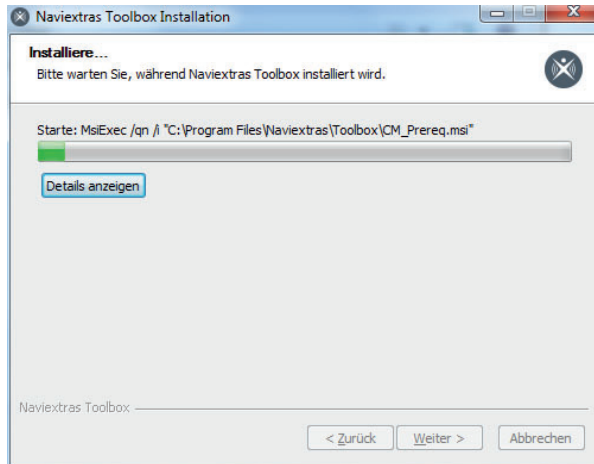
Naviextras Toolbox Installation

Installiere...
Bitte warten Sie, während Naviextras Toolbox installiert wird.

Starte: MsiExec /qn /i "C:\Program Files\Naviextras\Toolbox\CM_Prereq.msi"

Details anzeigen

Naviextras Toolbox

< Zurück
Weiter >
Abbrechen